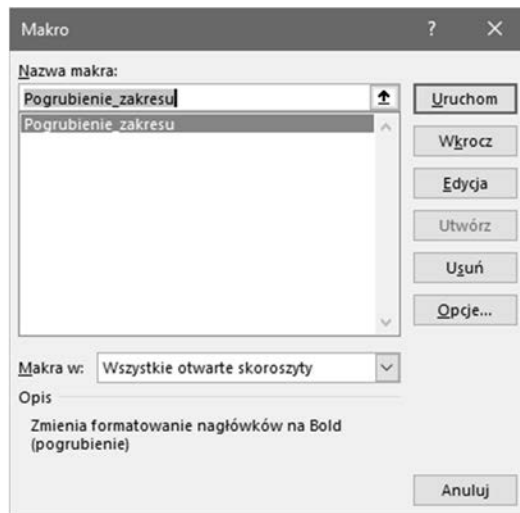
Makro

?

×

Nazwa makra:

Pogrubienie_zakresu

Pogrubienie_zakresu

Uruchom

Wkrocz

Edycja

Utwórz

Usuń

Opcje...

Makra w: Wszystkie otwarte skoroszyty

Opis

Zmienia formatowanie nagłówków na Bold (pogrubienie)

Anuluj